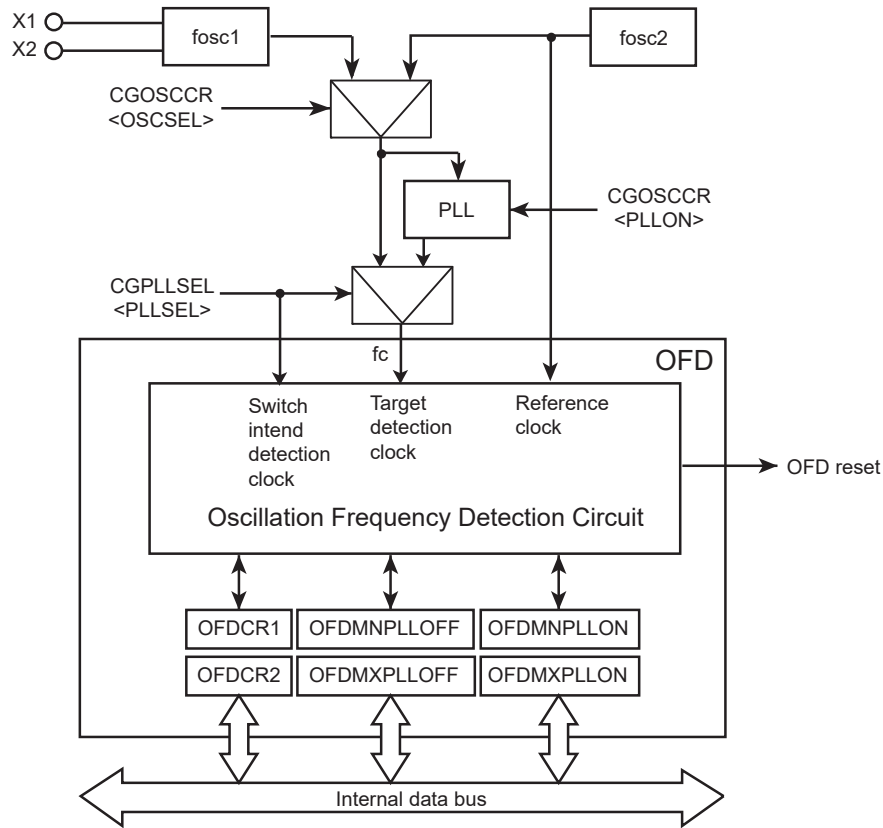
X1
X2
fosc1
fosc2
CGOSCCR
<OSCSEL>
PLL
CGOSCCR
<PLLON>
CGPLLSEL
<PLLSEL>
fc
OFD
Switch intend detection clock
Target detection clock
Reference clock
OFD reset
Oscillation Frequency Detection Circuit
OFDCR1
OFDMNPLLOFF
OFDMNPLLON
OFDCR2
OFDMXPLLOFF
OFDMXPLLON
Internal data bus